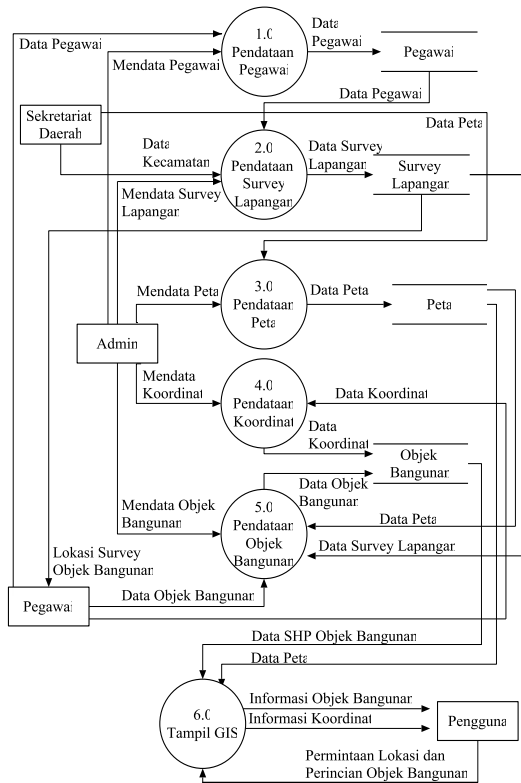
Data Pegawai

1.0 Pendataan Pegawai

Data Pegawai

Pegawai

Mendata Pegawai

Data Pegawai

Sekretariat Daerah

Data Peta

Data Kecamatan

2.0 Pendataan Survey Lapangan

Data Survey Lapangan

Survey Lapangan

Mendata Survey Lapangan

3.0 Pendataan Peta

Mendata Peta

Data Peta

Peta

Admin

Mendata Koordinat

4.0 Pendataan Koordinat

Data Koordinat

Data Koordinat

Objek Bangunan

Data Objek Bangunan

Mendata Objek Bangunan

5.0 Pendataan Objek Bangunan

Data Peta

Data Survey Lapangan

Lokasi Survey Objek Bangunan

Pegawai

Data Objek Bangunan

Data SHP Objek Bangunan

Data Peta

6.0 Tampil GIS

Informasi Objek Bangunan

Informasi Koordinat

Pengguna

Permintaan Lokasi dan Perincian Objek Bangunan